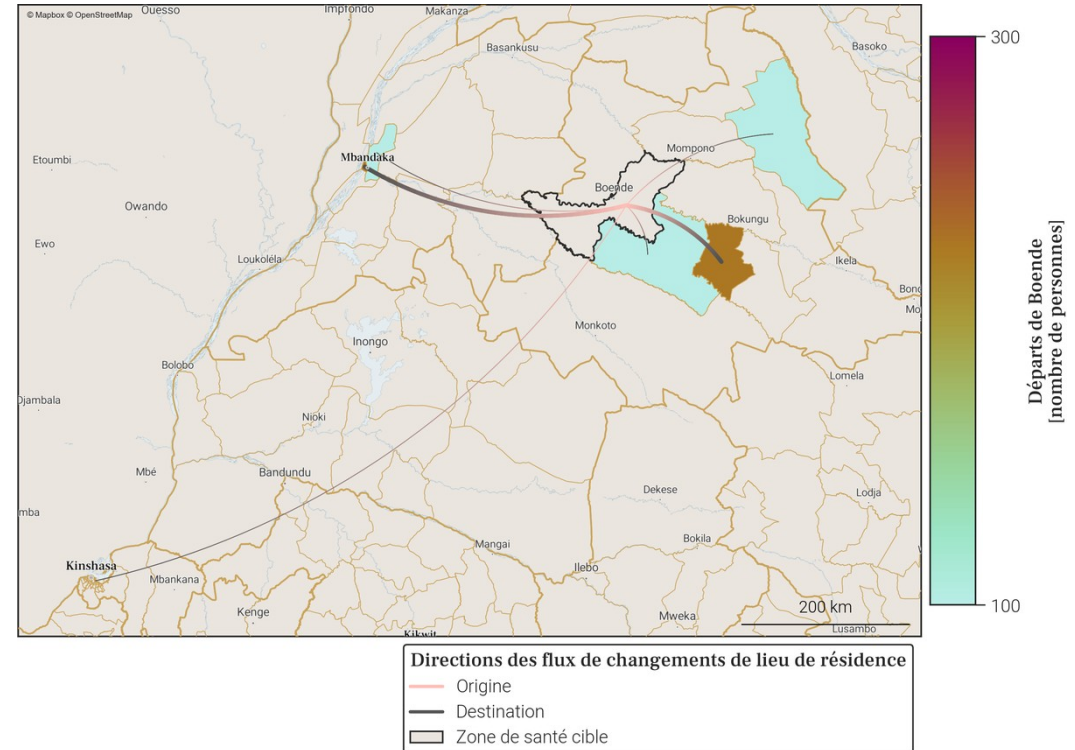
© Mapbox © OpenStreetMap
Ouesso
Impfondo
Makanza
Basankusu
Basoko
Mbandaka
Mompono
Etoumbi
Boende
Owando
Bokungu
Ewo
Loukoléla
Ikela
Bon
Mo
Monkoto
Inongo
Bolobo
Lomela
Djambala
Nioki
Mbé
Bandundu
Dekese
Lodja
mba
Mangai
Bokila
Kinshasa
Ilebo
Mbankana
Kenge
Mweka
200 km
Kikwit
Lusambo

300
100
Départs de Boende
[nombre de personnes]

Directions des flux de changements de lieu de résidence
Origine
Destination
Zone de santé cible